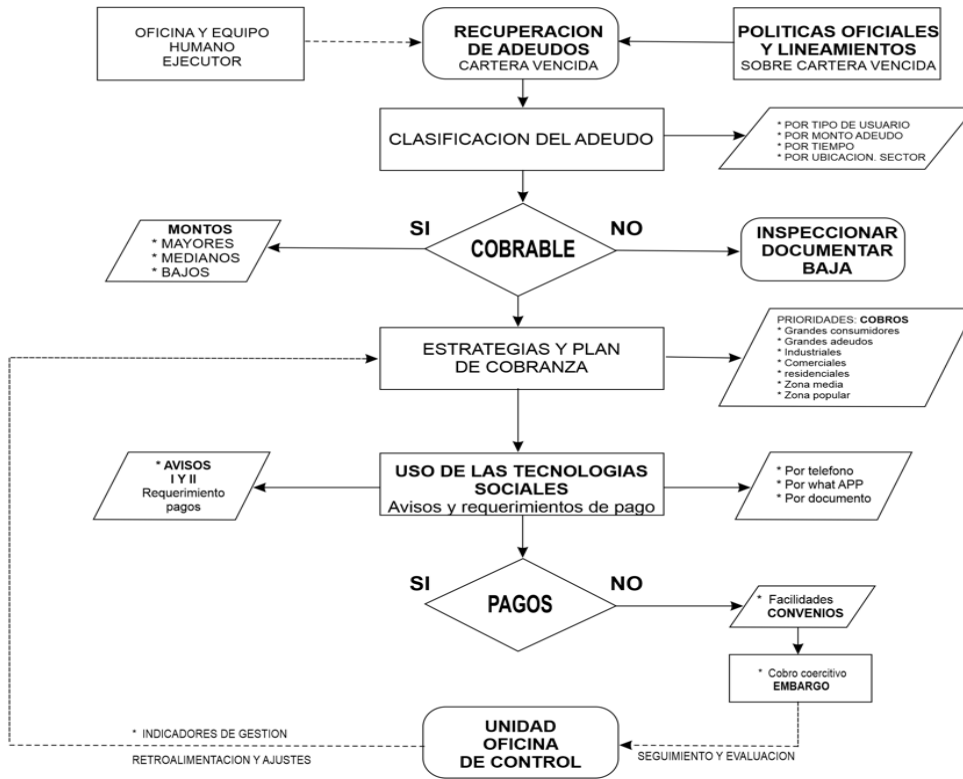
OFICINA Y EQUIPO HUMANO EJECUTOR

RECUPERACION DE ADEUDOS
CARTERA VENCIDA

POLITICAS OFICIALES Y LINEAMIENTOS
SOBRE CARTERA VENCIDA

CLASIFICACION DEL ADEUDO

* POR TIPO DE USUARIO
* POR MONTO ADEUDO
* POR TIEMPO
* POR UBICACION. SECTOR

SI

COBRABLE

NO

MONTOS
* MAYORES
* MEDIANOS
* BAJOS

INSPECCIONAR
DOCUMENTAR
BAJA

ESTRATEGIAS Y PLAN DE COBRANZA

PRIORIDADES: COBROS
* Grandes consumidores
* Grandes adeudos
* Industriales
* Comerciales
* residenciales
* Zona media
* Zona popular

USO DE LAS TECNOLOGIAS SOCIALES
Avisos y requerimientos de pago

* AVISOS I Y II
Requerimiento pagos

* Por telefono
* Por what APP
* Por documento

SI

PAGOS

NO

* Facilidades
CONVENIOS

* Cobro coercitivo
EMBARGO

* INDICADORES DE GESTION

RETROALIMENTACION Y AJUSTES

UNIDAD
OFICINA
DE CONTROL

SEGUIMIENTO Y EVALUACION